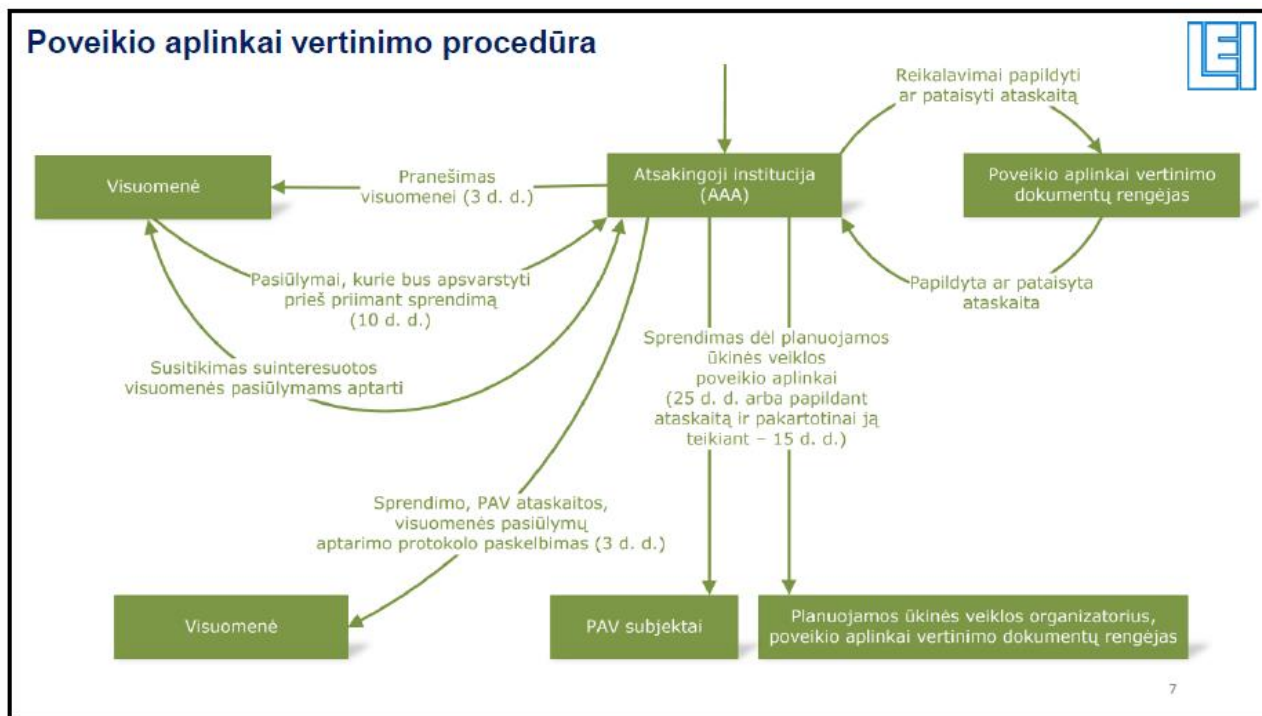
Poveikio aplinkai vertinimo procedūra

Reikalavimai papildyti ar pataisyti ataskaitą

Visuomenė

Pranešimas visuomenei (3 d. d.)

Atsakingoji institucija (AAA)

Poveikio aplinkai vertinimo dokumentų rengėjas

Pasiūlymai, kurie bus apsvarstyti prieš priimant sprendimą (10 d. d.)

Papildyta ar pataisyta ataskaita

Susitikimas suinteresuotos visuomenės pasiūlymams aptarti

Sprendimas dėl planuojamos ūkinės veiklos poveikio aplinkai (25 d. d. arba papildant ataskaitą ir pakartotinai ją teikiant – 15 d. d.)

Sprendimo, PAV ataskaitos, visuomenės pasiūlymų aptarimo protokolo paskelbimas (3 d. d.)

Visuomenė

PAV subjektai

Planuojamos ūkinės veiklos organizatorius, poveikio aplinkai vertinimo dokumentų rengėjas

7